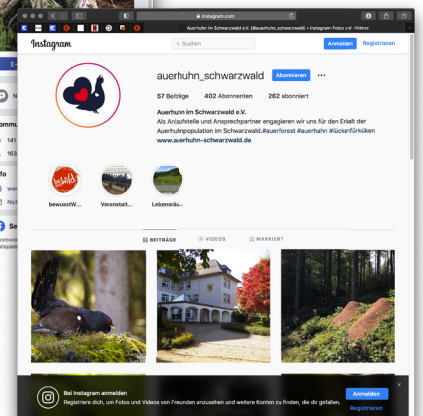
instagram.com

Auerhuhn im Schwarzwald e.V. (@auerhuhn_schwarzwald) • Instagram-Fotos und -Videos

Instagram

Suchen

Anmelden Registrieren

auerhuhn_schwarzwald Abonnieren ···

57 Beiträge 402 Abonnenten 262 abonniert

Auerhuhn im Schwarzwald e.V.
Als Anlaufstelle und Ansprechpartner engagieren wir uns für den Erhalt der Auerhuhnpopulation im Schwarzwald.#auerforest #auerhahn #lückenfürküken
www.auerhuhn-schwarzwald.de

bewusstW... Veranstalt... Lebensräu...

BEITRÄGE VIDEOS MARKIERT

Bei Instagram anmelden
Registriere dich, um Fotos und Videos von Freunden anzusehen und weitere Konten zu finden, die dir gefallen.

Anmelden

Registrieren

E
N
ommu
141
163
fo
ww
Nic
Se